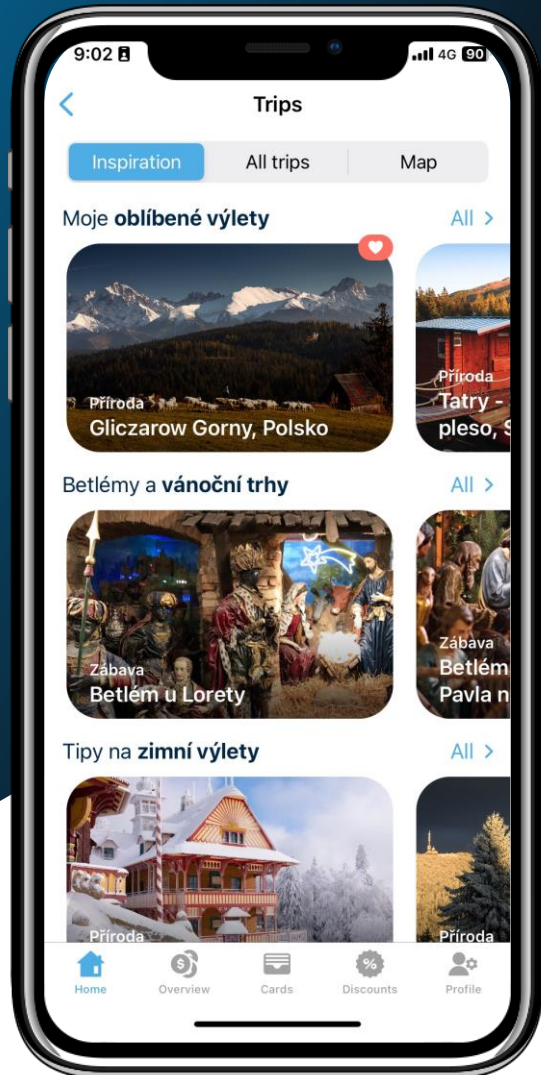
9:02
4G 90

Trips

Inspiration
All trips
Map

Moje **oblíbené výlety**
All >

Příroda
Gliczarow Gorny, Polsko

Příroda
Tatry - pleso, S

Betlémy a **vánoční trhy**
All >

Zábava
Betlém u Lorety

Zábava
Betlém Pavla n

Tipy na **zimní výlety**
All >

Příroda

Příroda

Home
Overview
Cards
Discounts
Profile